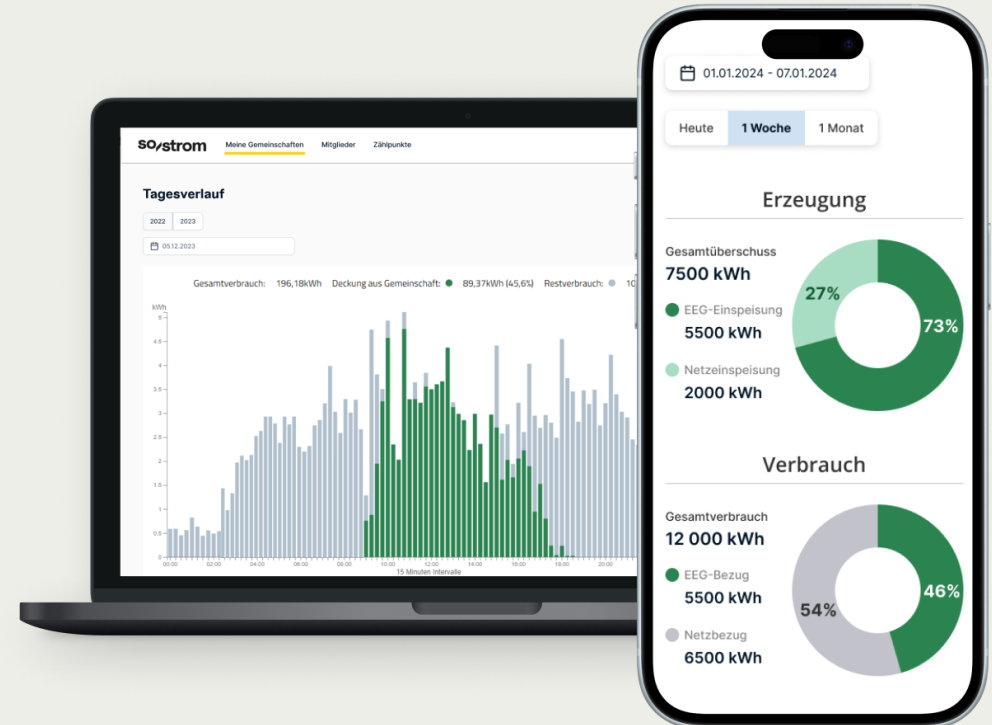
so/strom Meine Gemeinschaften Mitglieder Zählpunkte

Tagesverlauf

2022 2023

05.12.2023

Gesamtverbrauch: 196,18kWh Deckung aus Gemeinschaft: 89,37kWh (45,6%) Restverbrauch: 10

kWh
5
4.5
4
3.5
3
2.5
2
1.5
1
0.5
0

00:00 02:00 04:00 06:00 08:00 10:00 12:00 14:00 16:00 18:00 20:00
15 Minuten Intervalle

01.01.2024 - 07.01.2024

Heute 1 Woche 1 Monat

Erzeugung

Gesamtüberschuss
7500 kWh

EEG-Einspeisung
5500 kWh

Netzeinspeisung
2000 kWh

27%
73%

Verbrauch

Gesamtverbrauch
12 000 kWh

EEG-Bezug
5500 kWh

Netzbezug
6500 kWh

54%
46%